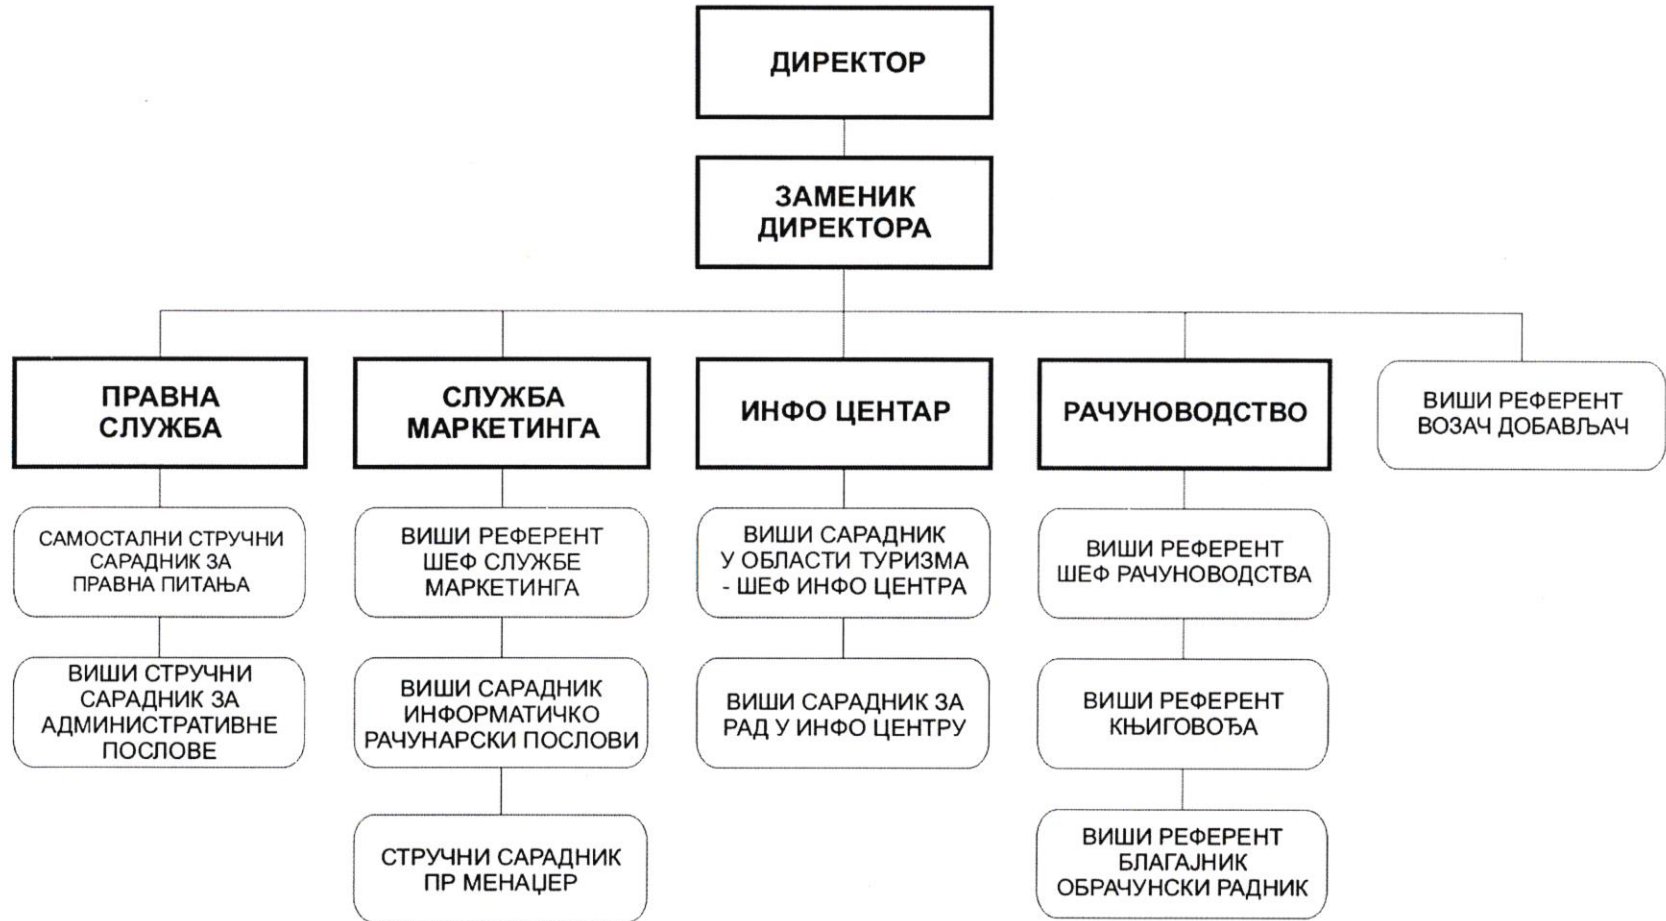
ДИРЕКТОР

ЗАМЕНИК ДИРЕКТОРА

ПРАВНА СЛУЖБА

САМОСТАЛНИ СТРУЧНИ САРАДНИК ЗА ПРАВНА ПИТАЊА

ВИШИ СТРУЧНИ САРАДНИК ЗА АДМИНИСТРАТИВНЕ ПОСЛОВЕ

СЛУЖБА МАРКЕТИНГА

ВИШИ РЕФЕРЕНТ ШЕФ СЛУЖБЕ МАРКЕТИНГА

ВИШИ САРАДНИК ИНФОРМАТИЧКО РАЧУНАРСКИ ПОСЛОВИ

СТРУЧНИ САРАДНИК ПР МЕНАЏЕР

ИНФО ЦЕНТАР

ВИШИ САРАДНИК У ОБЛАСТИ ТУРИЗМА - ШЕФ ИНФО ЦЕНТРА

ВИШИ САРАДНИК ЗА РАД У ИНФО ЦЕНТРУ

РАЧУНОВОДСТВО

ВИШИ РЕФЕРЕНТ ШЕФ РАЧУНОВОДСТВА

ВИШИ РЕФЕРЕНТ КЊИГОВОЂА

ВИШИ РЕФЕРЕНТ БЛАГАЈНИК ОБРАЧУНСКИ РАДНИК

ВИШИ РЕФЕРЕНТ ВОЗАЧ ДОБАВЉАЧ